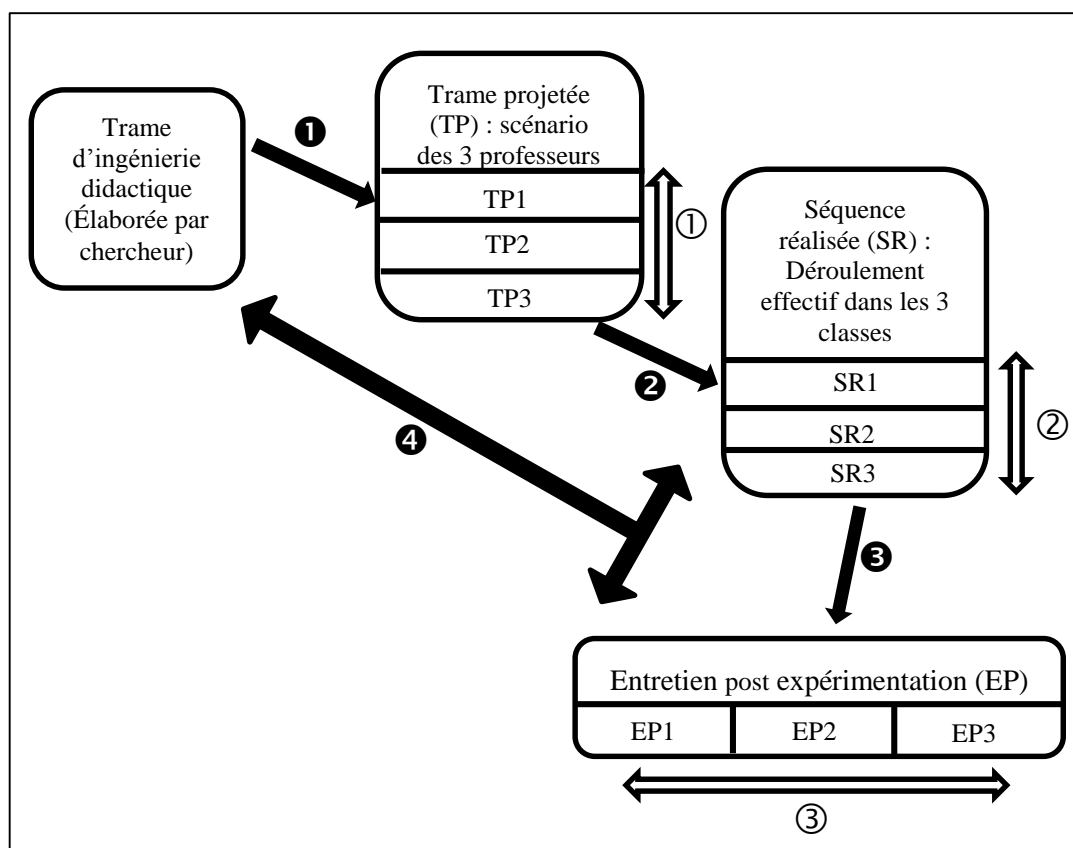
Trame d’ingénierie didactique (Élaborée par chercheur)

❶

Trame projetée (TP) : scénario des 3 professeurs

TP1

TP2

TP3

①

Séquence réalisée (SR) : Déroulement effectif dans les 3 classes

❷

SR1

SR2

SR3

②

❹

❸

Entretien post expérimentation (EP)

EP1

EP2

EP3

③